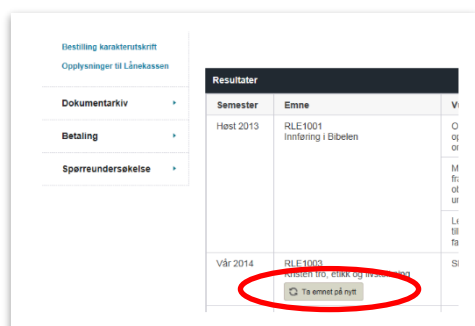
Bestilling karakterutskrift
Opplysninger til Lånekassen

Dokumentarkiv
Betaling
Spørreundersøkelse

Resultater

| Semester | Emne | V |
|---|---|---|
| Høst 2013 | RLE1001 Innføring i Bibelen | O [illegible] |
| | | M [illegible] |
| | | Le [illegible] |
| Vår 2014 | RLE1003 Kristen tro, etikk og livssyn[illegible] Ta emnet på nytt | S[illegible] |